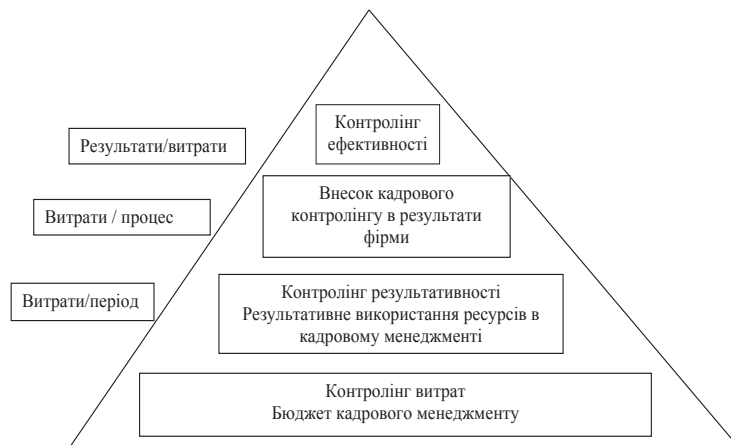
Контролінг ефективності

Результати/витрати

Внесок кадрового контролінгу в результати фірми

Витрати / процес

Контролінг результативності
Результативне використання ресурсів в кадровому менеджменті

Витрати/період

Контролінг витрат
Бюджет кадрового менеджменту